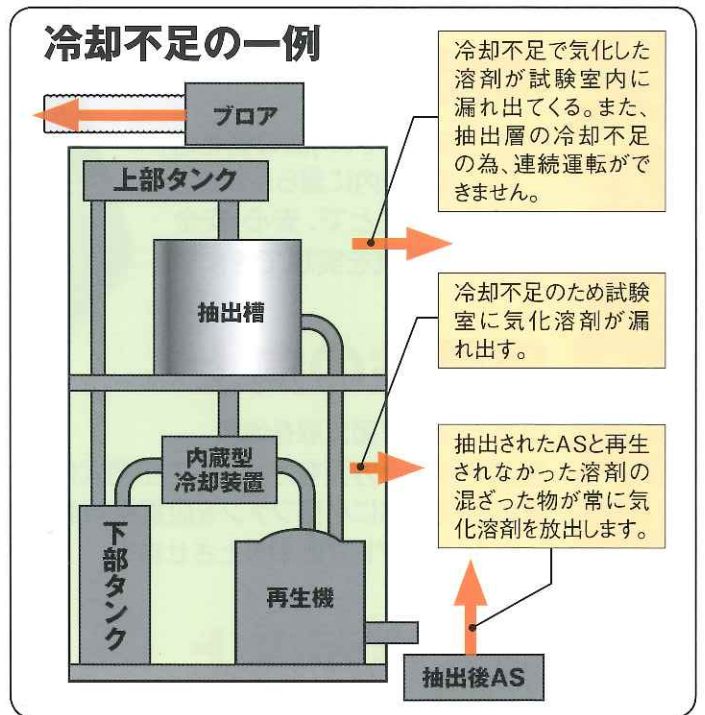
冷却不足の一例

ブロア

上部タンク

抽出槽

内蔵型冷却装置

下部タンク

再生機

抽出後AS

冷却不足で気化した溶剤が試験室内に漏れ出てくる。また、抽出層の冷却不足の為、連続運転ができません。

冷却不足のため試験室に気化溶剤が漏れ出す。

抽出されたASと再生されなかった溶剤の混ざった物が常に気化溶剤を放出します。